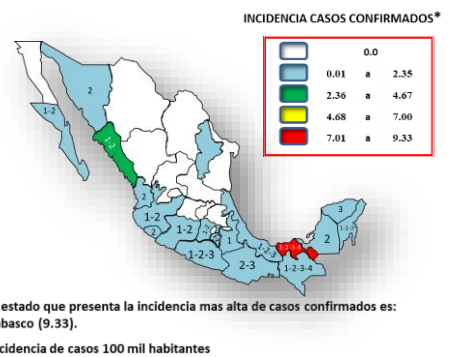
INCIDENCIA CASOS CONFIRMADOS*

0.0
0.01 a 2.35
2.36 a 4.67
4.68 a 7.00
7.01 a 9.33

2
1-2
1-2
2
2
1-2
1-2
2
1-2-3
2-3
1
1
1-2-3-4
1-2-3-4
2
3
1-2-3

estado que presenta la incidencia mas alta de casos confirmados es: basco (9.33).

icidencia de casos 100 mil habitantes